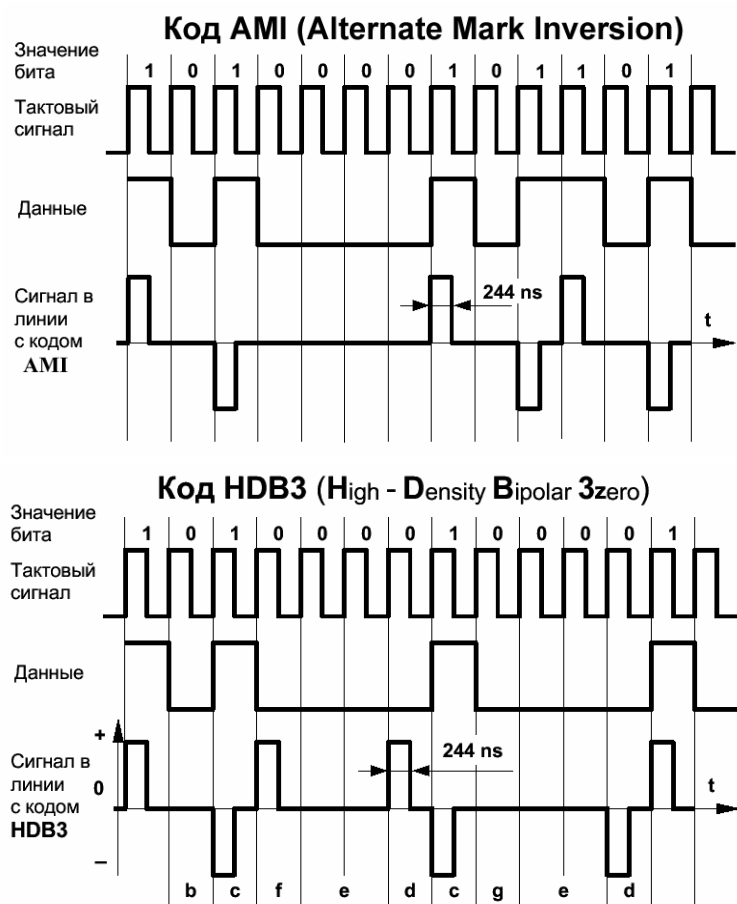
Код AMI (Alternate Mark Inversion)

Значение бита
1 0 1 0 0 0 0 1 0 1 1 0 1

Тактовый сигнал

Данные

Сигнал в линии с кодом AMI

244 ns

t

Код HDB3 (High - Density Bipolar 3zero)

Значение бита
1 0 1 0 0 0 0 1 0 0 0 0 0 1

Тактовый сигнал

Данные

Сигнал в линии с кодом HDB3

+
0
–

244 ns

t

b c f e d c g e d